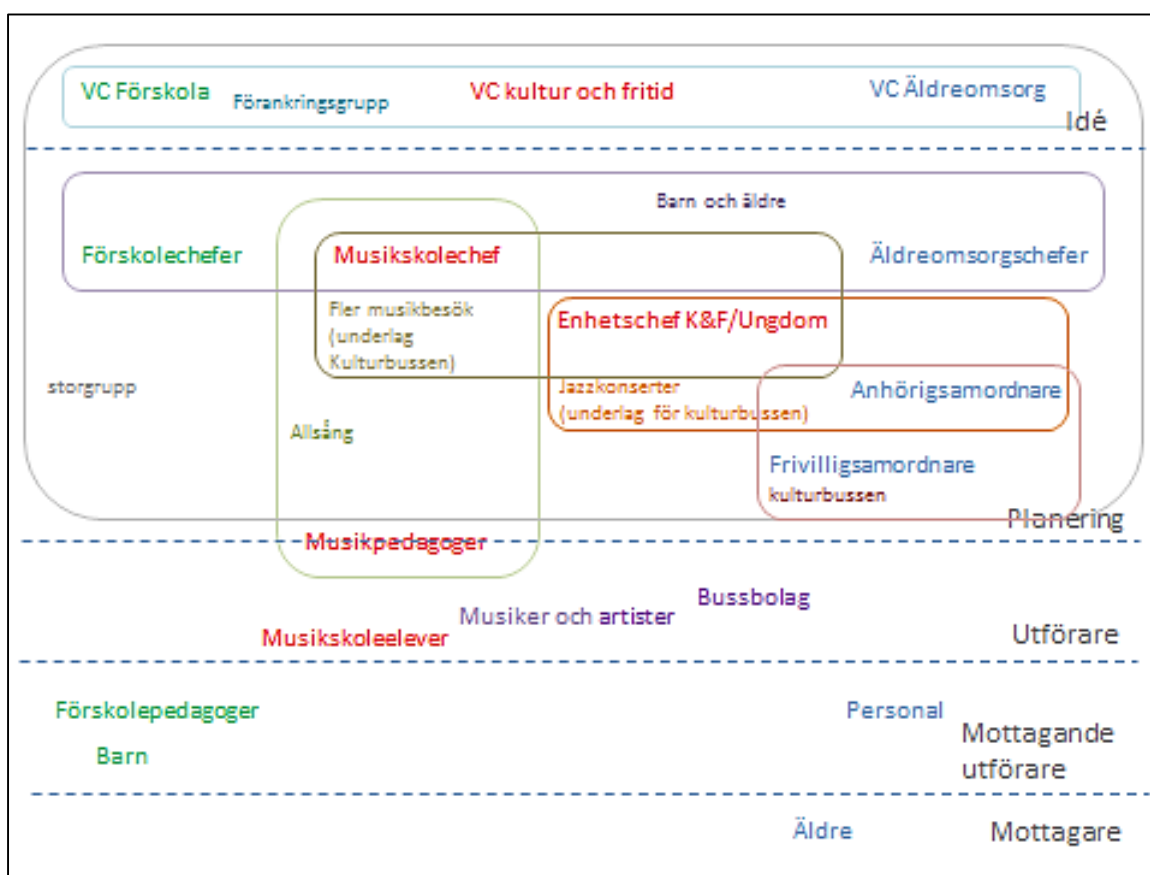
VC Förskola
Förankringsgrupp
VC kultur och fritid
VC Äldreomsorg
Idé

Barn och äldre
Förskolechefer
Musikskolechef
Äldreomsorgschefer
Fler musikbesök (underlag Kulturbussen)
Enhetschef K&F/Ungdom
storgrupp
Jazzkonserter (underlag för kulturbussen)
Anhörigsamordnare
Allsång
Frivilligsamordnare
kulturbussen
Planering

Musikpedagoger
Bussbolag
Musiker och artister
Musikskoleelever
Utförare

Förskolepedagoger
Personal
Mottagande utförare
Barn

Äldre
Mottagare